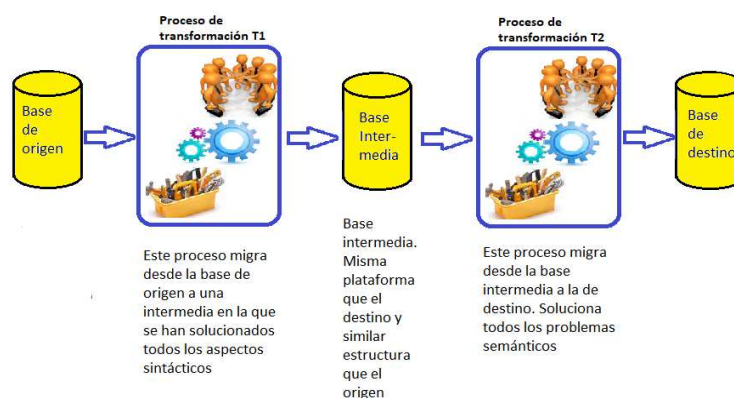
Base de origen

Proceso de transformación T1

Este proceso migra desde la base de origen a una intermedia en la que se han solucionados todos los aspectos sintácticos

Base Intermedia

Base intermedia. Misma plataforma que el destino y similar estructura que el origen

Proceso de transformación T2

Este proceso migra desde la base intermedia a la de destino. Soluciona todos los problemas semánticos

Base de destino